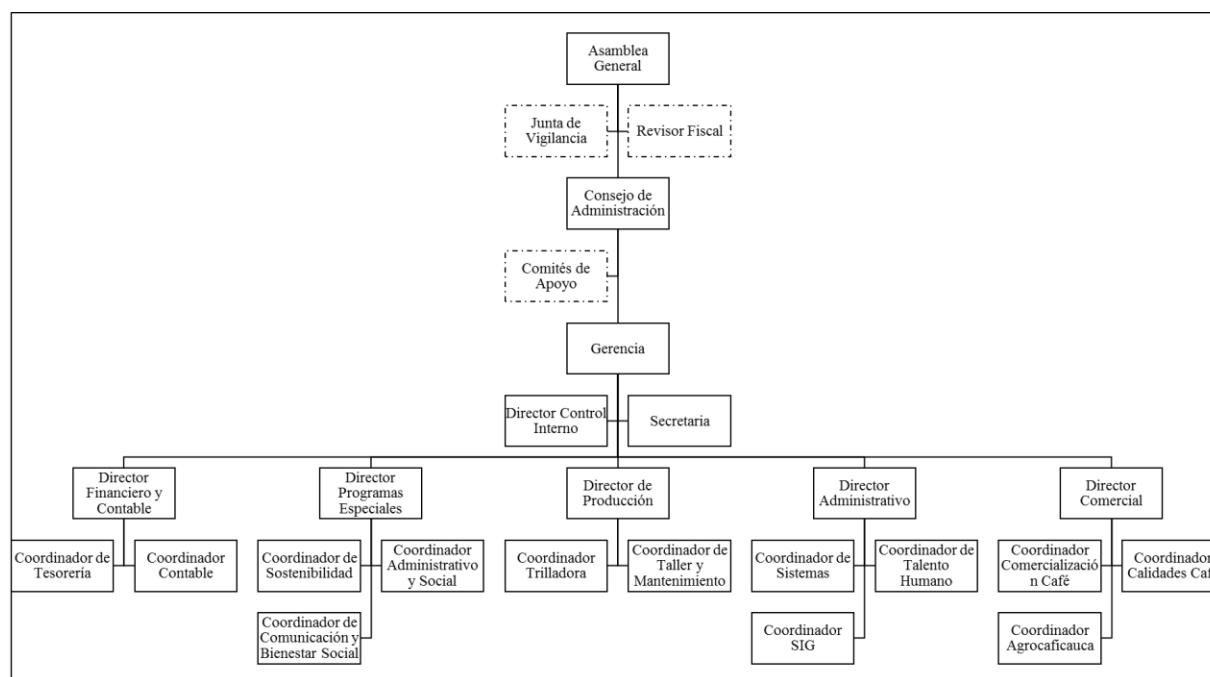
Asamblea General

Junta de Vigilancia

Revisor Fiscal

Consejo de Administración

Comités de Apoyo

Gerencia

Director Control Interno

Secretaria

Director Financiero y Contable

Coordinador de Tesorería

Coordinador Contable

Director Programas Especiales

Coordinador de Sostenibilidad

Coordinador Administrativo y Social

Coordinador de Comunicación y Bienestar Social

Director de Producción

Coordinador Trilladora

Coordinador de Taller y Mantenimiento

Director Administrativo

Coordinador de Sistemas

Coordinador de Talento Humano

Coordinador SIG

Director Comercial

Coordinador Comercialización Café

Coordinador Calidades Ca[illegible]

Coordinador Agrocaficauca